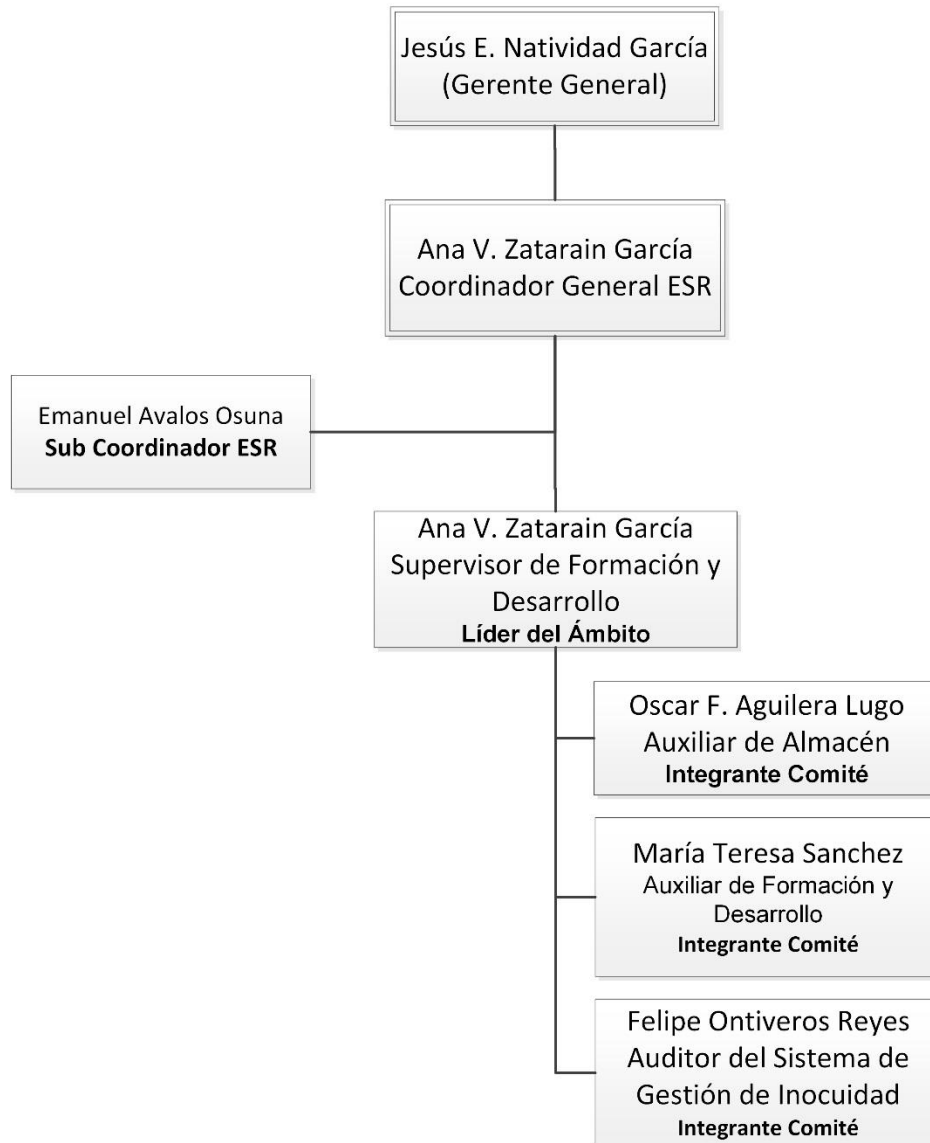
Jesús E. Natividad García
(Gerente General)

Ana V. Zatarain García
Coordinador General ESR

Emanuel Avalos Osuna
**Sub Coordinador ESR**

Ana V. Zatarain García
Supervisor de Formación y Desarrollo
**Líder del Ámbito**

Oscar F. Aguilera Lugo
Auxiliar de Almacén
**Integrante Comité**

María Teresa Sanchez
Auxiliar de Formación y Desarrollo
**Integrante Comité**

Felipe Ontiveros Reyes
Auditor del Sistema de Gestión de Inocuidad
**Integrante Comité**